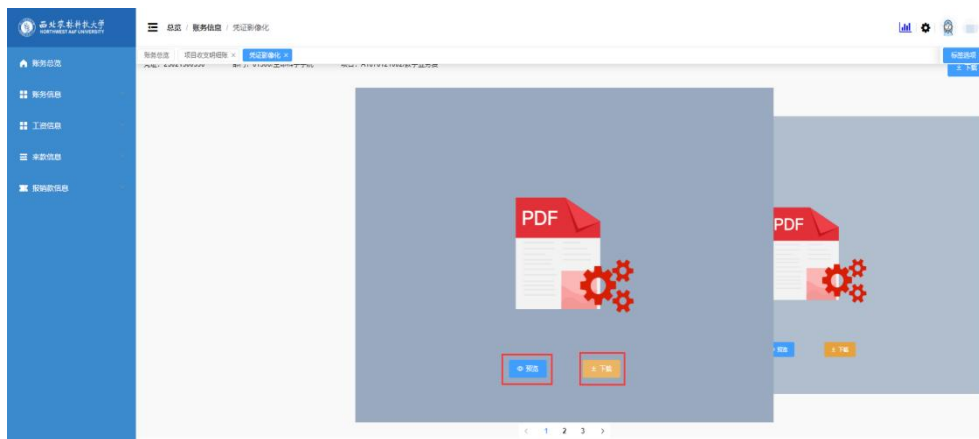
西北农林科技大学
NORTHWEST A&F UNIVERSITY

总览 / 账务信息 / 凭证影像化

账务总览
账务信息
工资信息
来款信息
报销款信息

账务信息 项目收支明细账 × 凭证影像化 ×

标签选项

下载

PDF

预览 下载

PDF

预览 下载

< 1 2 3 >